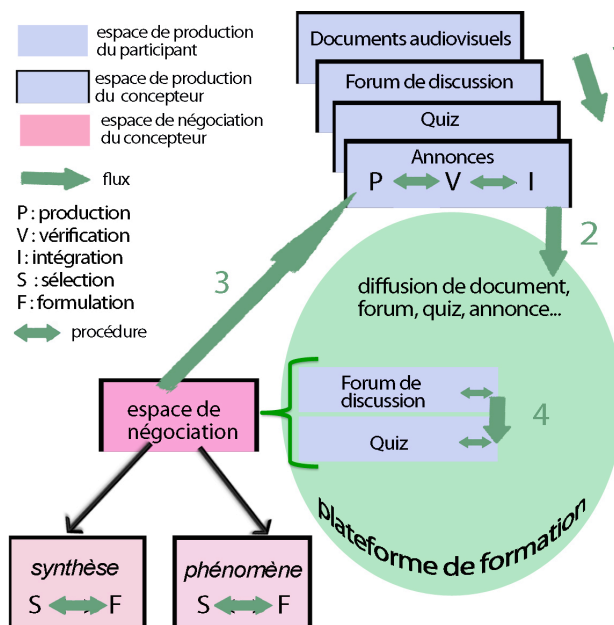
espace de production du participant

espace de production du concepteur

espace de négociation du concepteur

flux

P : production
V : vérification
I : intégration
S : sélection
F : formulation

procédure

Documents audiovisuels

Forum de discussion

Quiz

Annonces
P V I

2

diffusion de document, forum, quiz, annonce...

3

espace de négociation

Forum de discussion

Quiz

4

plateforme de formation

synthèse
S F

phénomène
S F